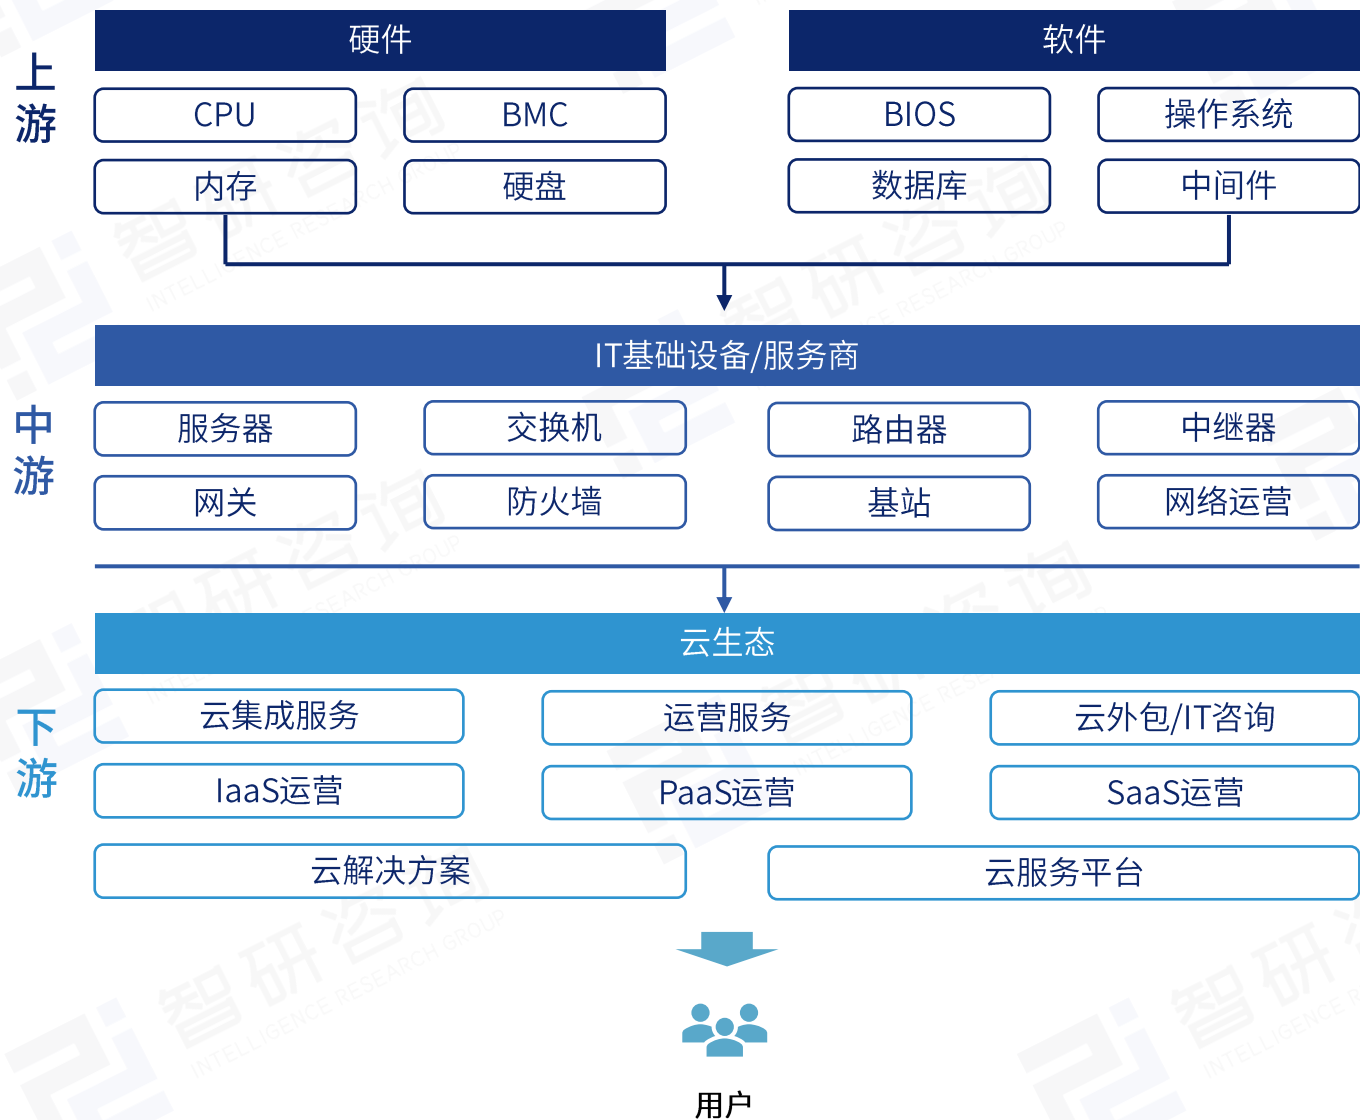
上游

硬件

CPU

BMC

内存

硬盘

软件

BIOS

操作系统

数据库

中间件

中游

IT基础设备/服务商

服务器

交换机

路由器

中继器

网关

防火墙

基站

网络运营

下游

云生态

云集成服务

运营服务

云外包/IT咨询

IaaS运营

PaaS运营

SaaS运营

云解决方案

云服务平台

用户